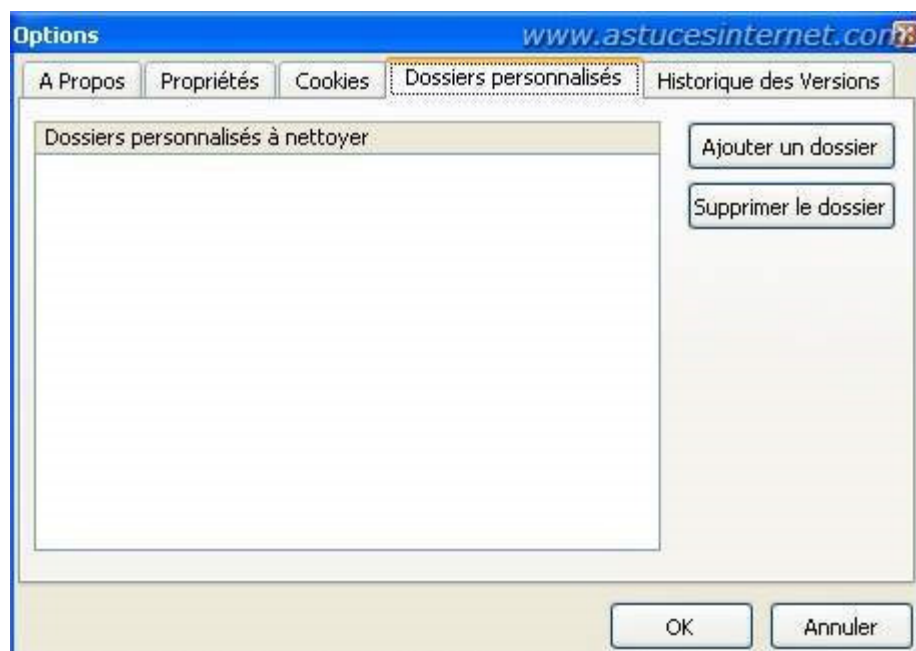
Options

www.astucesinternet.com

A Propos | Propriétés | Cookies | Dossiers personnalisés | Historique des Versions

Dossiers personnalisés à nettoyer

Ajouter un dossier

Supprimer le dossier

OK

Annuler